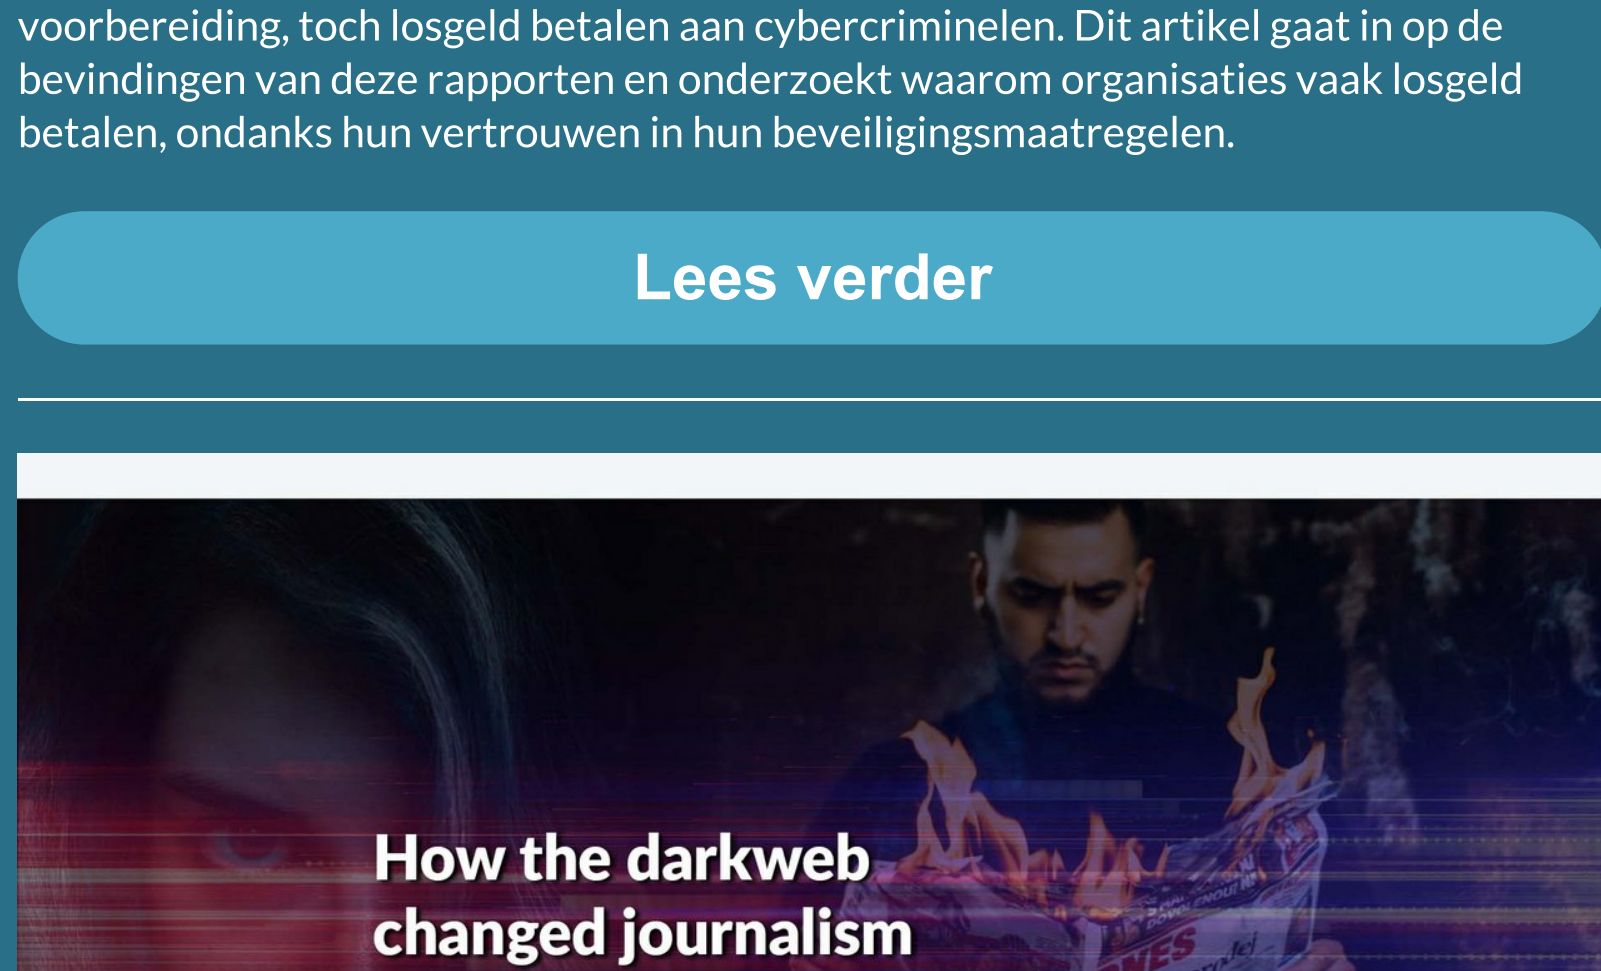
voorbereiding, toch losgeld betalen aan cybercriminelen. Dit artikel gaat in op de bevindingen van deze rapporten en onderzoekt waarom organisaties vaak losgeld betalen, ondanks hun vertrouwen in hun beveiligingsmaatregelen.

Lees verder

How the darkweb changed journalism